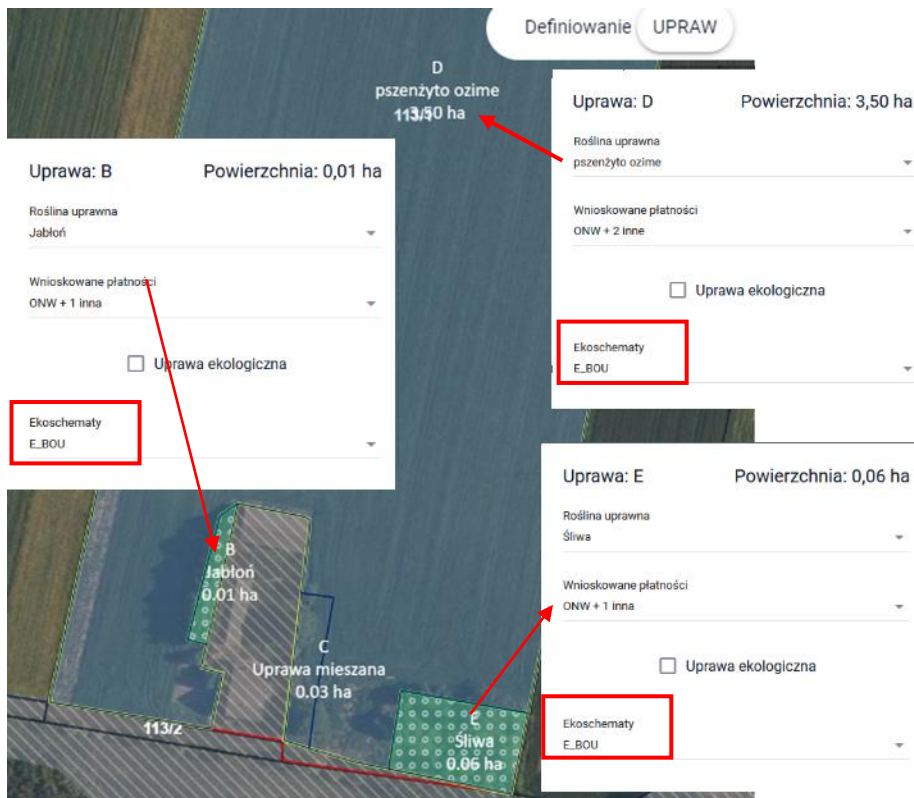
Definiowanie UPRAW

D
pszenżyto ozime
113/1 3,50 ha

Uprawa: D Powierzchnia: 3,50 ha
Roślina uprawna
pszenżyto ozime
Wnioskowane płatności
ONW + 2 inne
Uprawa ekologiczna
Ekoschematy
E_BOU

Uprawa: B Powierzchnia: 0,01 ha
Roślina uprawna
Jabłoń
Wnioskowane płatności
ONW + 1 inna
Uprawa ekologiczna
Ekoschematy
E_BOU

Uprawa: E Powierzchnia: 0,06 ha
Roślina uprawna
Śliwa
Wnioskowane płatności
ONW + 1 inna
Uprawa ekologiczna
Ekoschematy
E_BOU

B
Jabłoń
0.01 ha

C
Uprawa mieszana
0.03 ha

113/2

E
Śliwa
0.06 ha